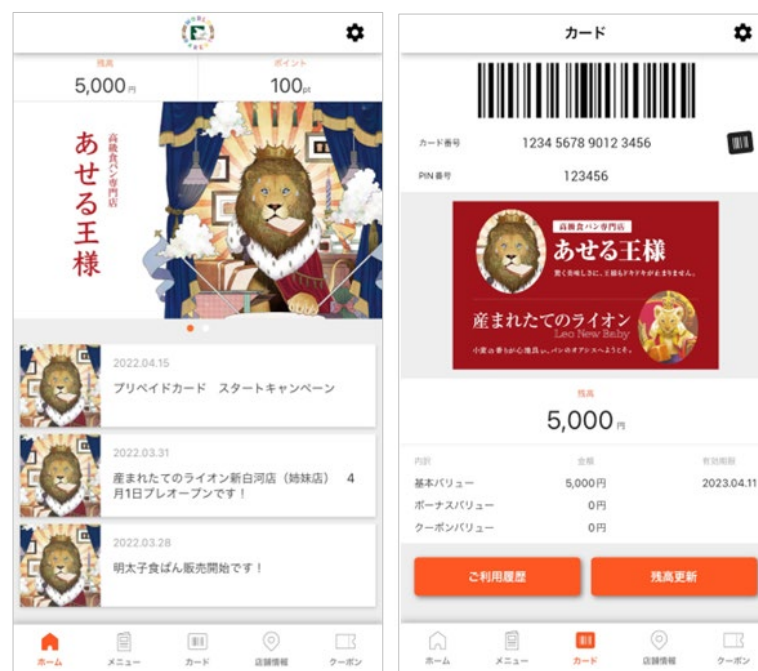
残高
5,000円

ポイント
100pt

高級食パン専門店
あせる王様

2022.04.15
プリペイドカード　スタートキャンペーン

2022.03.31
産まれたてのライオン新白河店（姉妹店）　4月1日プレオープンです！

2022.03.28
明太子食ぱん販売開始です！

ホーム　メニュー　カード　店舗情報　クーポン

カード

カード番号　1234 5678 9012 3456
PIN番号　123456

高級食パン専門店
あせる王様
驚く美味しさに、王様もドキドキがとまりません。
産まれたてのライオン
Leo New Baby
小麦の香りが心地良い、パンのオアシスへようこそ。

残高
5,000円

| 内訳 | 金額 | 有効期限 |
|---|---|---|
| 基本バリュー | 5,000円 | 2023.04.11 |
| ボーナスバリュー | 0円 | |
| クーポンバリュー | 0円 | |

ご利用履歴　残高更新

ホーム　メニュー　カード　店舗情報　クーポン